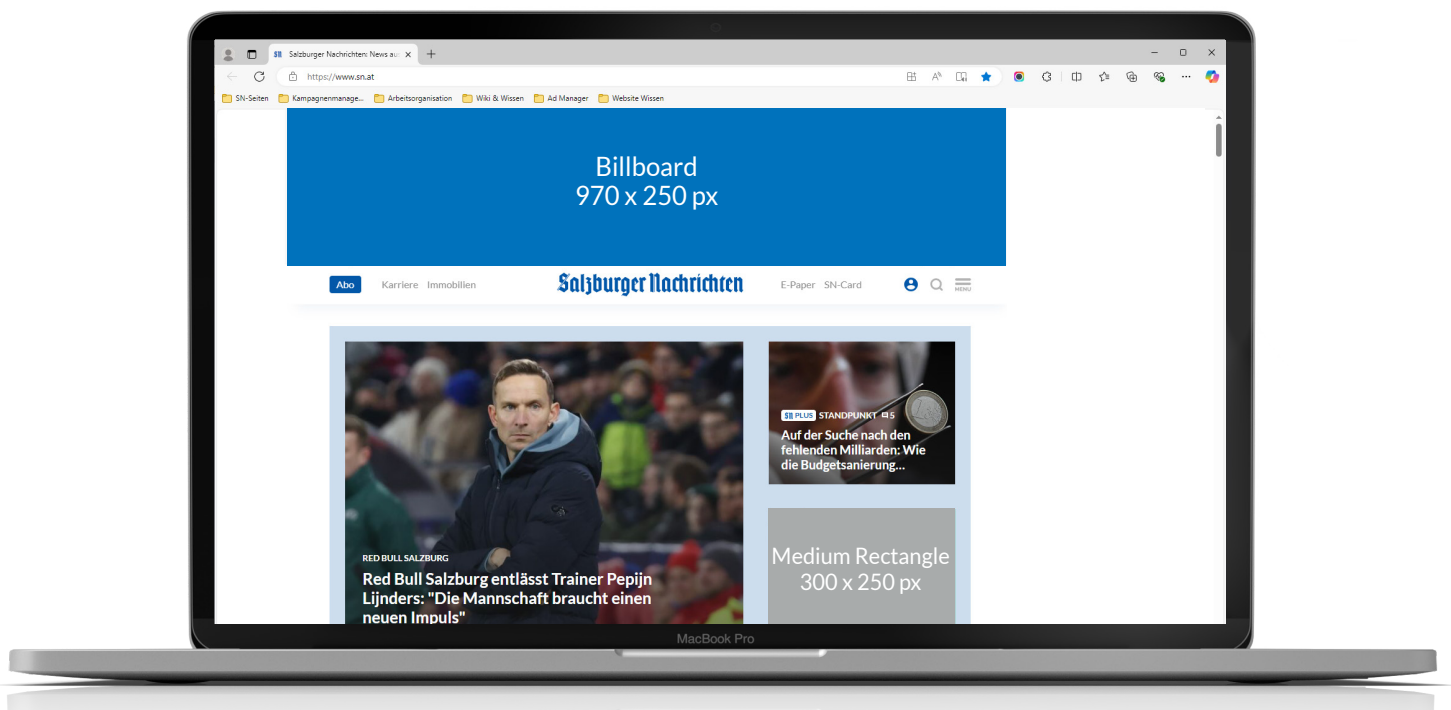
Salzburger Nachrichten: News au ×
+
https://www.sn.at
SN-Seiten
Kampagnenmanage...
Arbeitsorganisation
Wiki & Wissen
Ad Manager
Website Wissen

Billboard
970 x 250 px

Abo
Karriere
Immobilien
Salzburger Nachrichten
E-Paper
SN-Card
MENU

SN PLUS STANDPUNKT 5
Auf der Suche nach den fehlenden Milliarden: Wie die Budgetsanierung...

Medium Rectangle
300 x 250 px

RED BULL SALZBURG
Red Bull Salzburg entlässt Trainer Pepijn Lijnders: "Die Mannschaft braucht einen neuen Impuls"

MacBook Pro